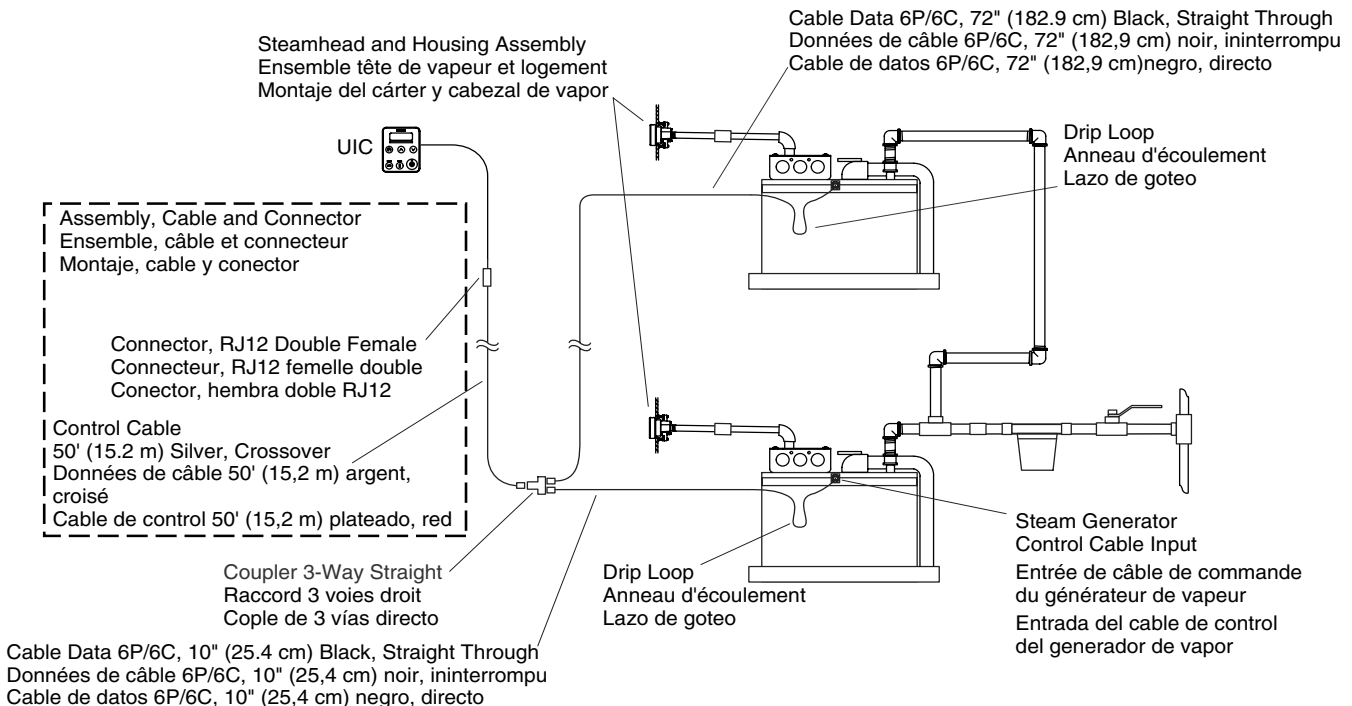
Cable Data 6P/6C, 72" (182.9 cm) Black, Straight Through
Données de câble 6P/6C, 72" (182,9 cm) noir, ininterrompu
Cable de datos 6P/6C, 72" (182,9 cm)negro, directo

Steamhead and Housing Assembly
Ensemble tête de vapeur et logement
Montaje del cárter y cabezal de vapor

UIC

Drip Loop
Anneau d'écoulement
Lazo de goteo

Assembly, Cable and Connector
Ensemble, câble et connecteur
Montaje, cable y conector

Connector, RJ12 Double Female
Connecteur, RJ12 femelle double
Conector, hembra doble RJ12

Control Cable
50' (15.2 m) Silver, Crossover
Données de câble 50' (15,2 m) argent, croisé
Cable de control 50' (15,2 m) plateado, red

Coupler 3-Way Straight
Raccord 3 voies droit
Cople de 3 vías directo

Drip Loop
Anneau d'écoulement
Lazo de goteo

Steam Generator
Control Cable Input
Entrée de câble de commande du générateur de vapeur
Entrada del cable de control del generador de vapor

Cable Data 6P/6C, 10" (25.4 cm) Black, Straight Through
Données de câble 6P/6C, 10" (25,4 cm) noir, ininterrompu
Cable de datos 6P/6C, 10" (25,4 cm) negro, directo